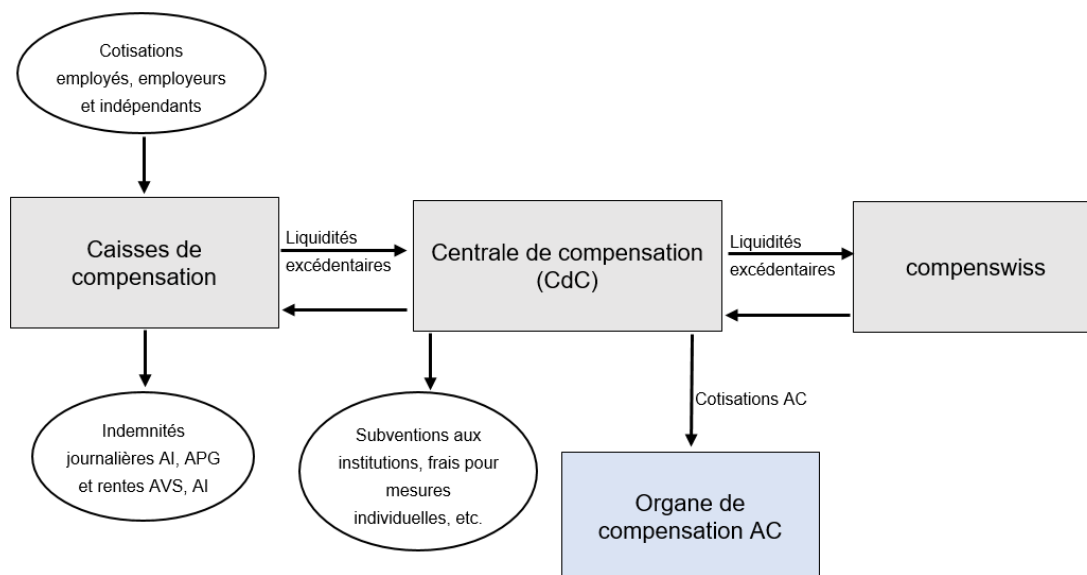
Cotisations employés, employeurs et indépendants

Caisses de compensation

Liquidités excédentaires

Centrale de compensation (CdC)

Liquidités excédentaires

compenswiss

Indemnités journalières AI, APG et rentes AVS, AI

Subventions aux institutions, frais pour mesures individuelles, etc.

Cotisations AC

Organe de compensation AC